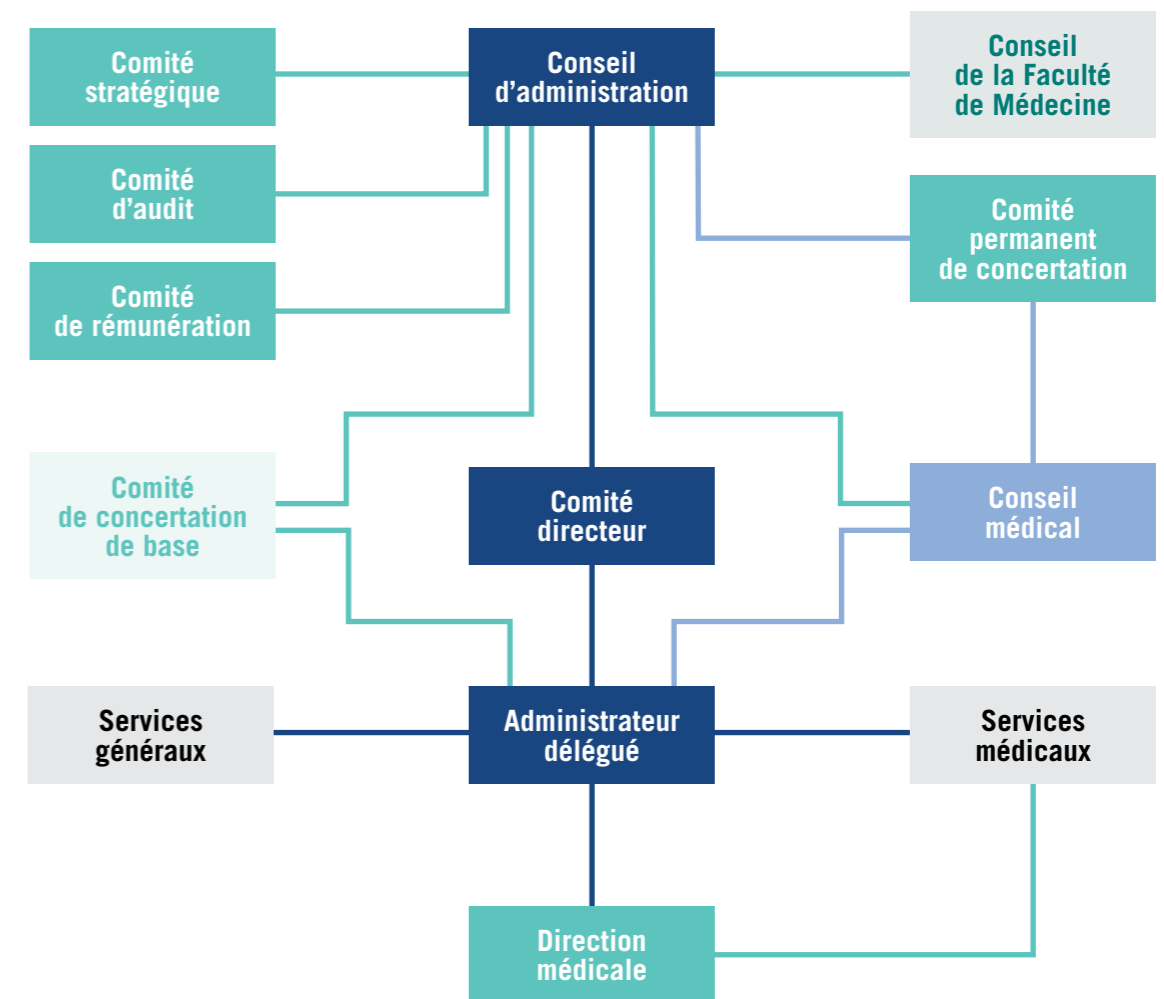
Comité stratégique

Conseil d'administration

Conseil de la Faculté de Médecine

Comité d'audit

Comité permanent de concertation

Comité de rémunération

Comité de concertation de base

Comité directeur

Conseil médical

Services généraux

Administrateur délégué

Services médicaux

Direction médicale